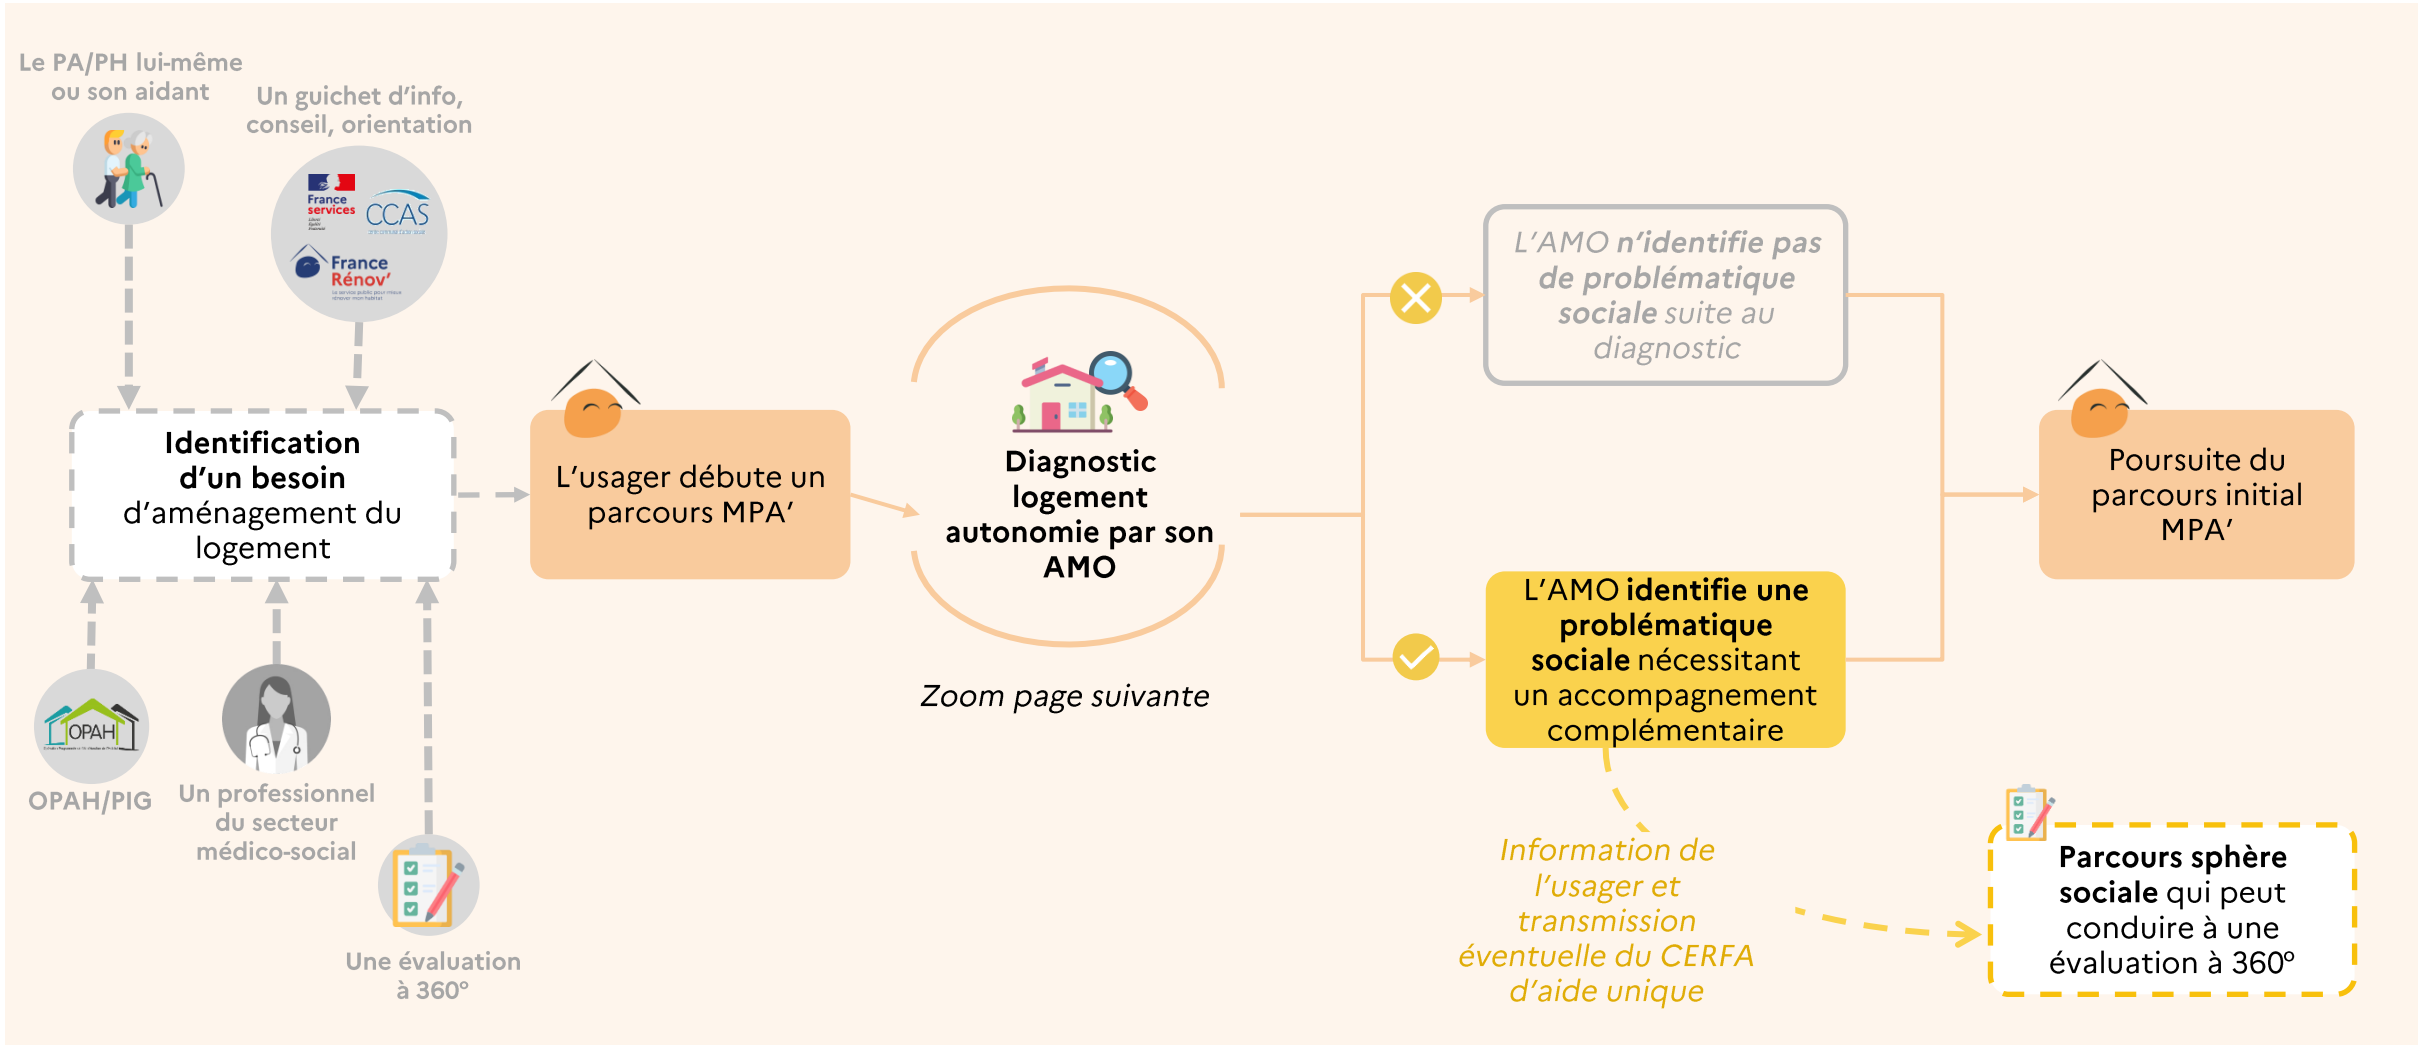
Le PA/PH lui-même ou son aidant

Un guichet d'info, conseil, orientation

France services

CCAS

France Rénov'

Identification d'un besoin d'aménagement du logement

OPAH

OPAH/PIG

Un professionnel du secteur médico-social

Une évaluation à 360°

L'usager débute un parcours MPA'

Diagnostic logement autonomie par son AMO

Zoom page suivante

L'AMO n'identifie pas de problématique sociale suite au diagnostic

L'AMO identifie une problématique sociale nécessitant un accompagnement complémentaire

Information de l'usager et transmission éventuelle du CERFA d'aide unique

Poursuite du parcours initial MPA'

Parcours sphère sociale qui peut conduire à une évaluation à 360°